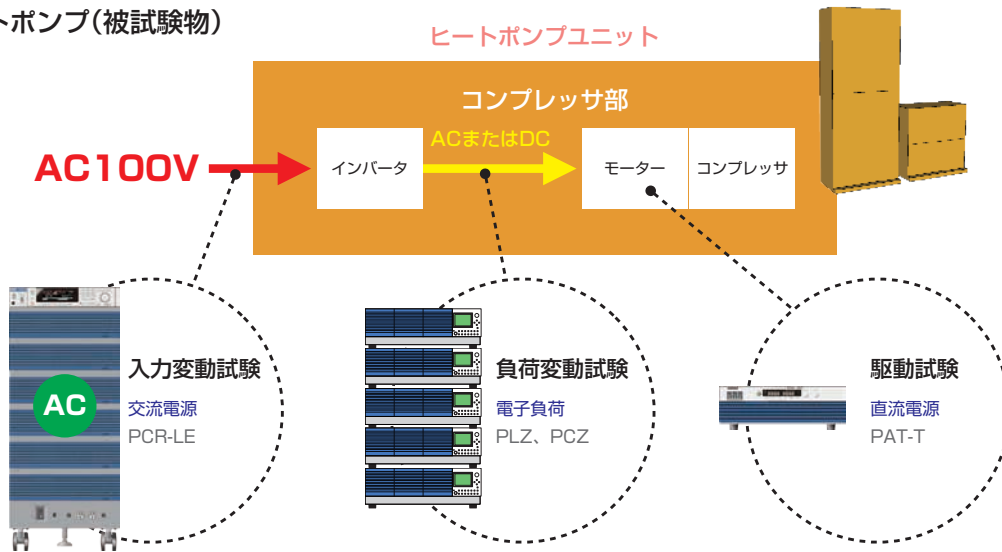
トポンプ(被試験物)

ヒートポンプユニット

コンプレッサ部

AC100V

インバータ

ACまたはDC

モーター

コンプレッサ

AC

入力変動試験

交流電源

PCR-LE

負荷変動試験

電子負荷

PLZ、PCZ

駆動試験

直流電源

PAT-T